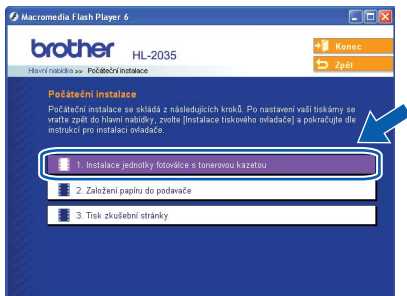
Macromedia Flash Player 6

brother HL-2035

Konec

Zpět

Hlavní nabídka » Počáteční instalace

Počáteční instalace

Počáteční instalace se skládá z následujících kroků. Po nastavení vaší tiskárny se vraťte zpět do hlavní nabídky, zvolte [Instalace tiskového ovladače] a pokračujte dle instrukcí pro instalaci ovladače.

1. Instalace jednotky fotoválce s tonerovou kazetou

2. Založení papíru do podavače

3. Tisk zkušební stránky